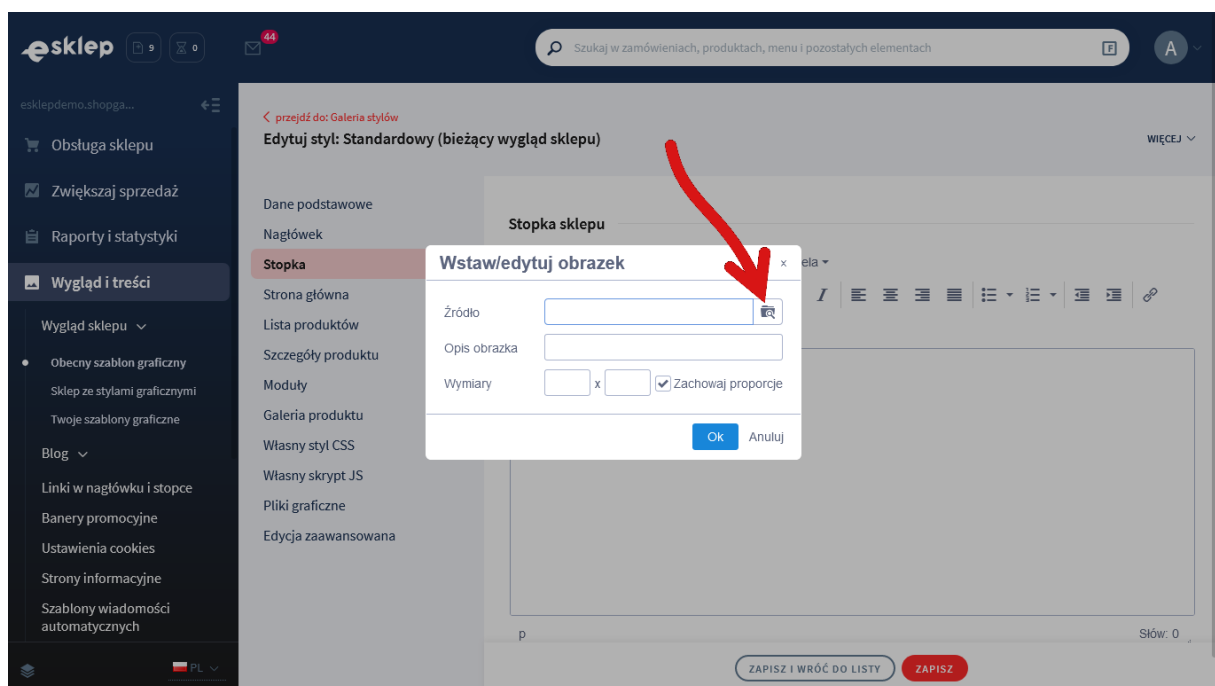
esklep 9 0 44

Szukaj w zamówieniach, produktach, menu i pozostałych elementach

F

A

esklepdemo.shopga...

Obsługa sklepu

Zwiększaj sprzedaż

Raporty i statystyki

Wygląd i treści

Wygląd sklepu

Obecny szablon graficzny

Sklep ze stylami graficznymi

Twoje szablony graficzne

Blog

Linki w nagłówku i stopce

Banery promocyjne

Ustawienia cookies

Strony informacyjne

Szablony wiadomości automatycznych

PL

< przejdź do: Galeria stylów

Edytuj styl: Standardowy (bieżący wygląd sklepu)

WIĘCEJ

Dane podstawowe

Nagłówek

Stopka

Strona główna

Lista produktów

Szczegóły produktu

Moduły

Galeria produktu

Własny styl CSS

Własny skrypt JS

Pliki graficzne

Edycja zaawansowana

Stopka sklepu

ela

Wstaw/edytuj obrazek

×

Źródło

Opis obrazka

Wymiary

x

Zachowaj proporcje

Ok

Anuluj

p

Słów: 0

ZAPISZ I WRÓĆ DO LISTY

ZAPISZ